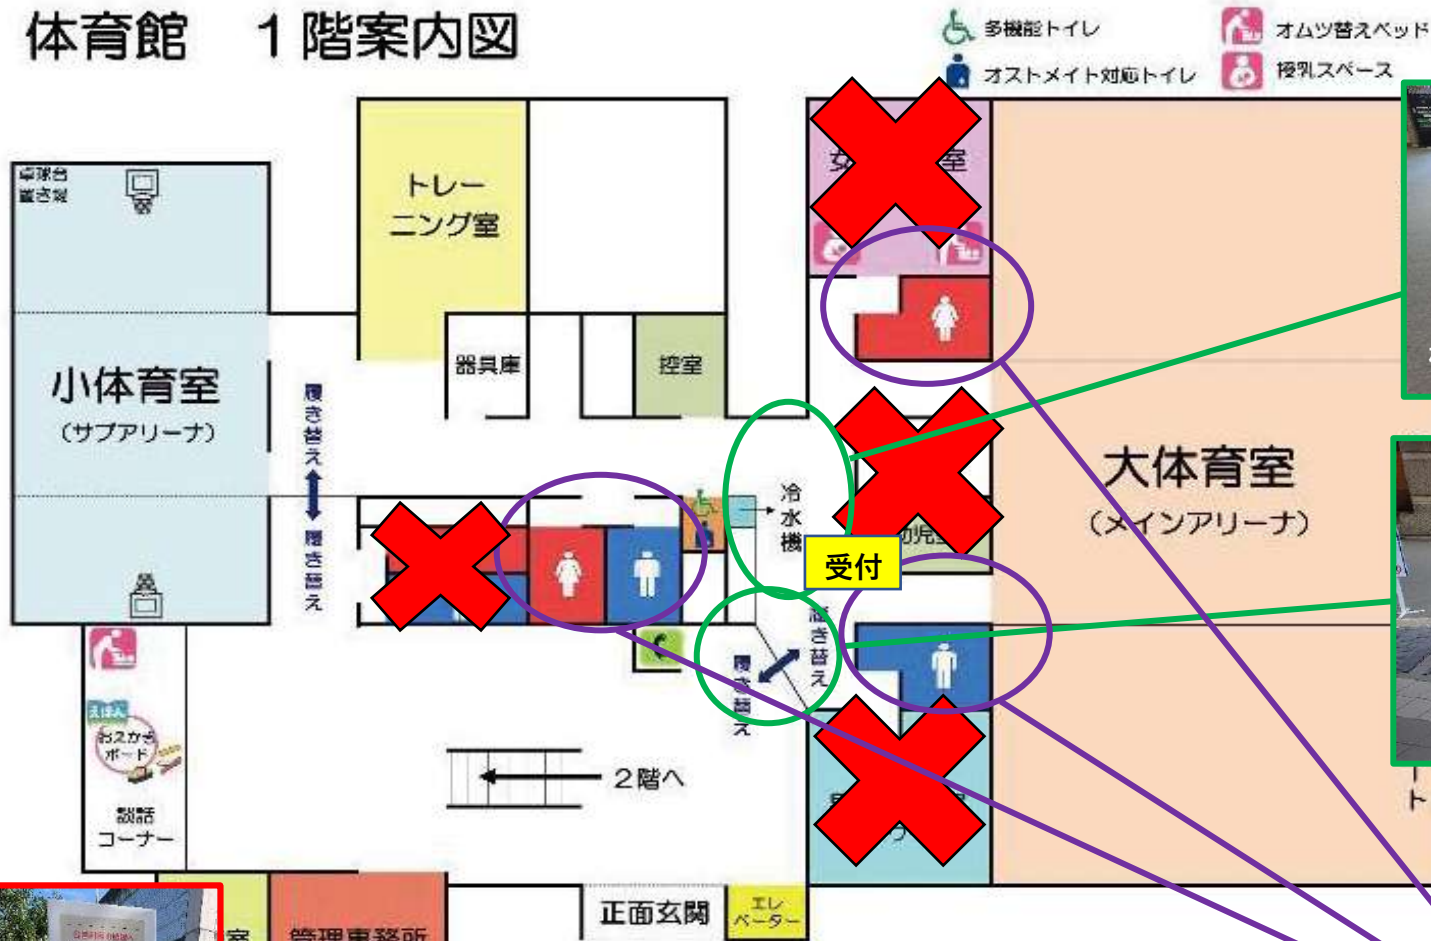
体育館　１階案内図

多機能トイレ
オストメイト対応トイレ
オムツ替えベッド
授乳スペース

卓球台置き場

小体育室
（サブアリーナ）

トレーニング室

器具庫

控室

履き替え

履き替え

女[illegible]室

冷水機

受付

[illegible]幼児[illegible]

大体育室
（メインアリーナ）

履き替え

履き替え

えほん
おえかきボード

談話コーナー

２階へ

正面玄関

エレベーター

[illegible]室

管理事務所

ト